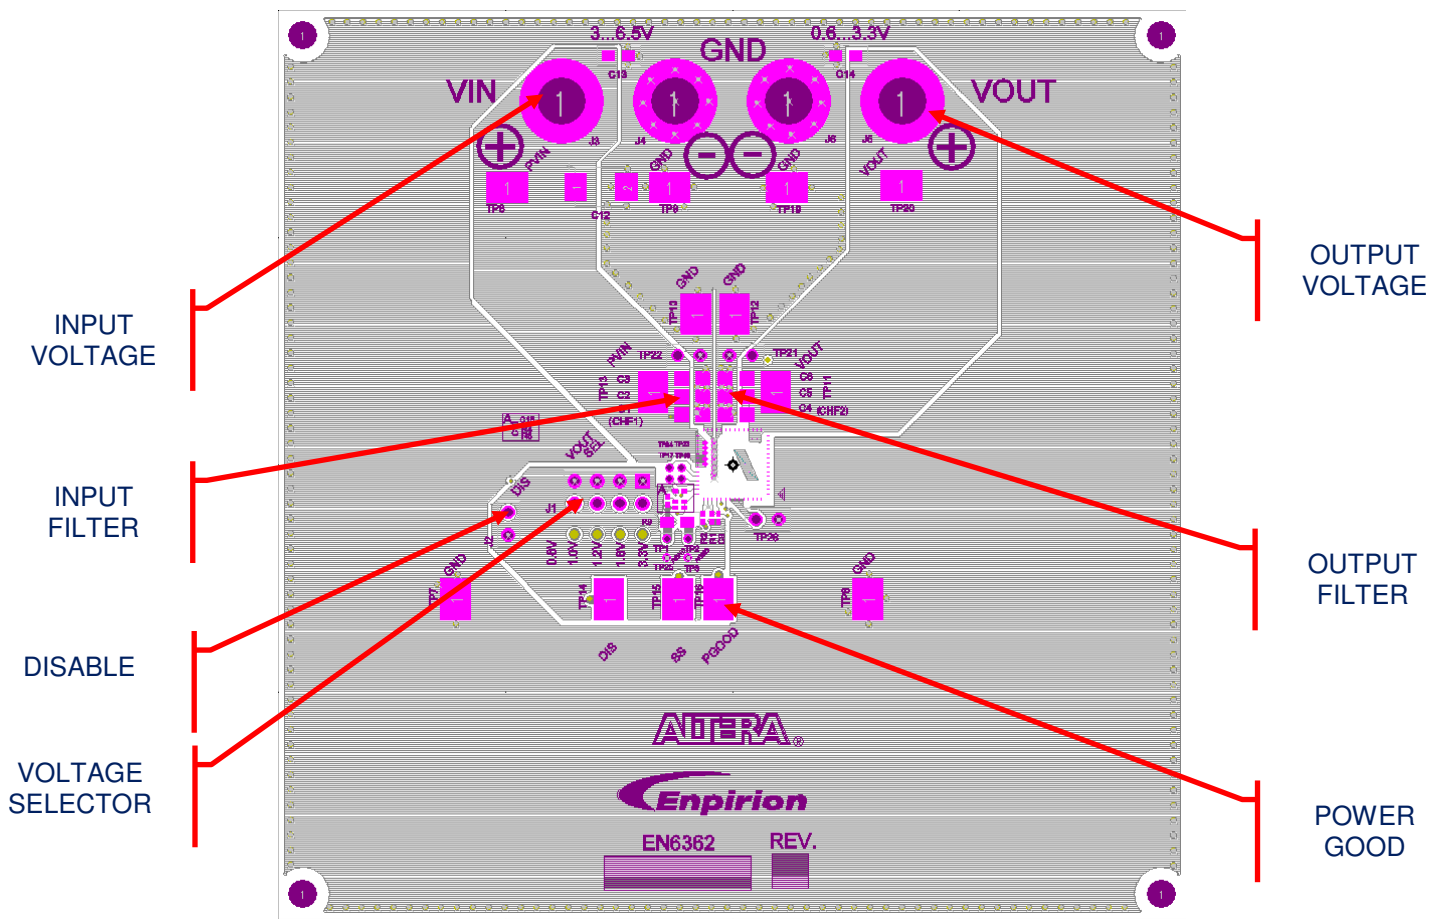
3...6.5V
GND
0.6...3.3V
VIN
VOUT
C13
C14
J3
J4
J5
J6
PVIN
GND
GND
VOUT
TP8
C12
TP9
TP19
TP20
INPUT VOLTAGE
OUTPUT VOLTAGE
GND
GND
TP13
TP12
PVIN
TP22
TP21
VOUT
C3
C2
C1
(CHF1)
C6
C5
C4
(CHF2)
TP11
INPUT FILTER
VOUT SEL
DIS
J1
J2
0.6V
1.0V
1.2V
1.8V
3.3V
TP1
TP26
GND
GND
TP7
TP14
TP15
TP16
TP6
OUTPUT FILTER
DISABLE
DIS
SS
PGOOD
VOLTAGE SELECTOR
ALTERA®
Enpirion
EN6362
REV.
POWER GOOD